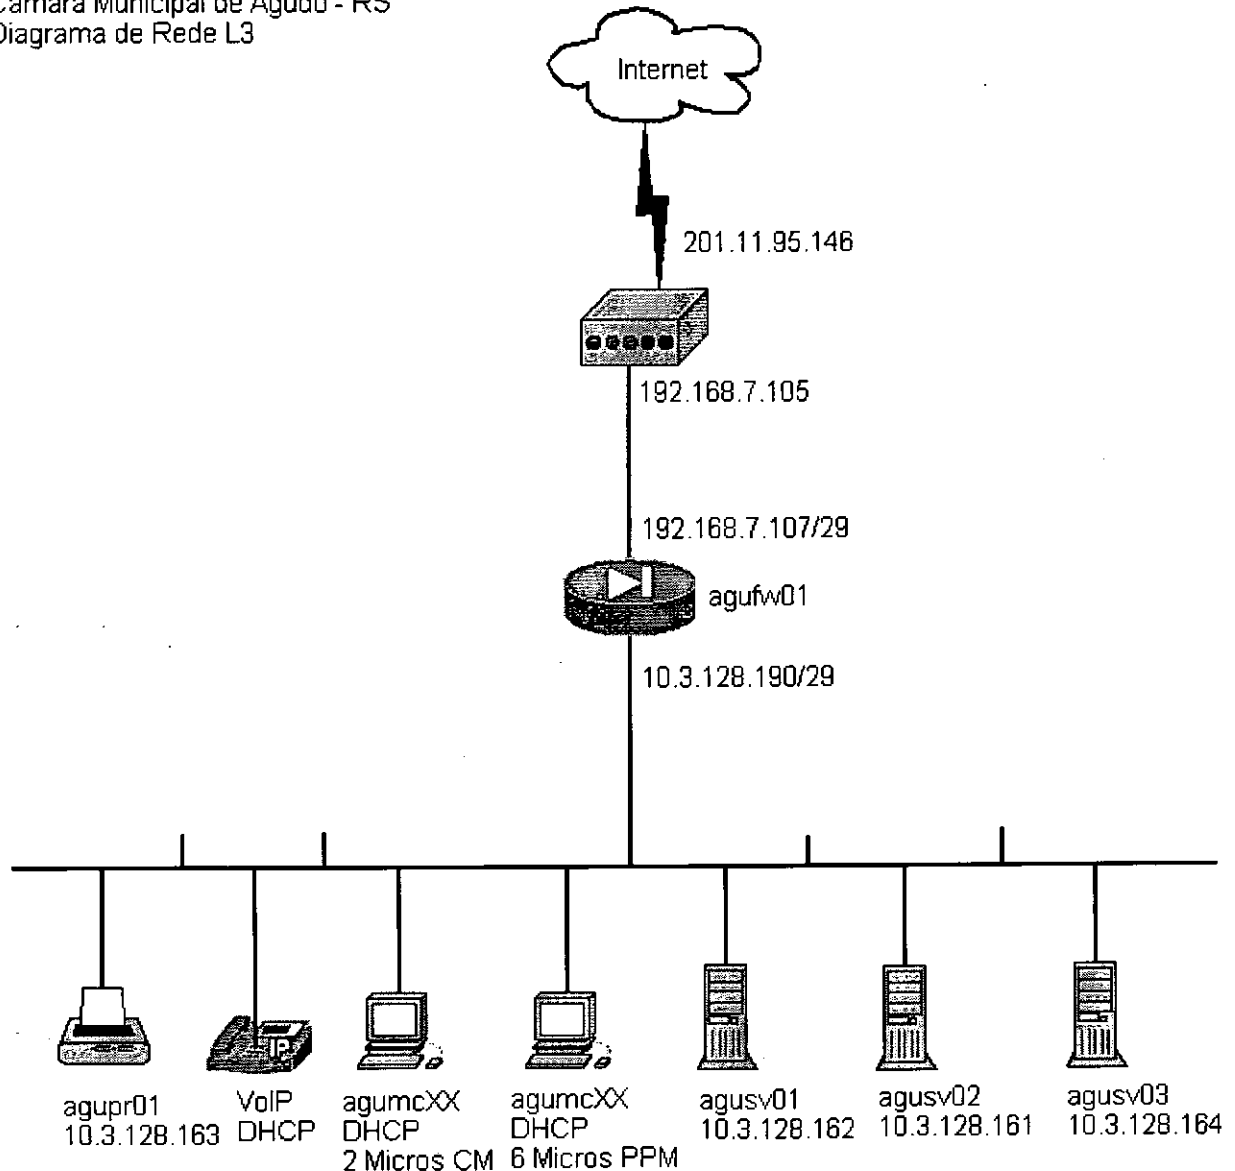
Câmara Municipal de Agudo - RS
Diagrama de Rede L3

Internet

201.11.95.146

192.168.7.105

192.168.7.107/29

agufw01

10.3.128.190/29

IP

agupr01
10.3.128.163

VoIP
DHCP

agumcXX
DHCP
2 Micros CM

agumcXX
DHCP
6 Micros PPM

agusv01
10.3.128.162

agusv02
10.3.128.161

agusv03
10.3.128.164